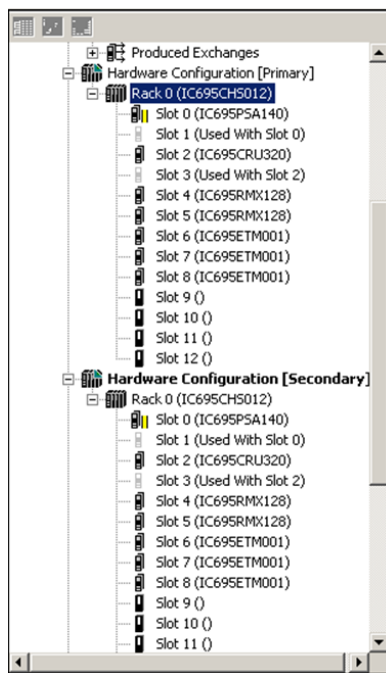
Produced Exchanges
Hardware Configuration [Primary]
Rack 0 (IC695CHS012)
Slot 0 (IC695PSA140)
Slot 1 (Used With Slot 0)
Slot 2 (IC695CRU320)
Slot 3 (Used With Slot 2)
Slot 4 (IC695RMX128)
Slot 5 (IC695RMX128)
Slot 6 (IC695ETM001)
Slot 7 (IC695ETM001)
Slot 8 (IC695ETM001)
Slot 9 ()
Slot 10 ()
Slot 11 ()
Slot 12 ()
Hardware Configuration [Secondary]
Rack 0 (IC695CHS012)
Slot 0 (IC695PSA140)
Slot 1 (Used With Slot 0)
Slot 2 (IC695CRU320)
Slot 3 (Used With Slot 2)
Slot 4 (IC695RMX128)
Slot 5 (IC695RMX128)
Slot 6 (IC695ETM001)
Slot 7 (IC695ETM001)
Slot 8 (IC695ETM001)
Slot 9 ()
Slot 10 ()
Slot 11 ()